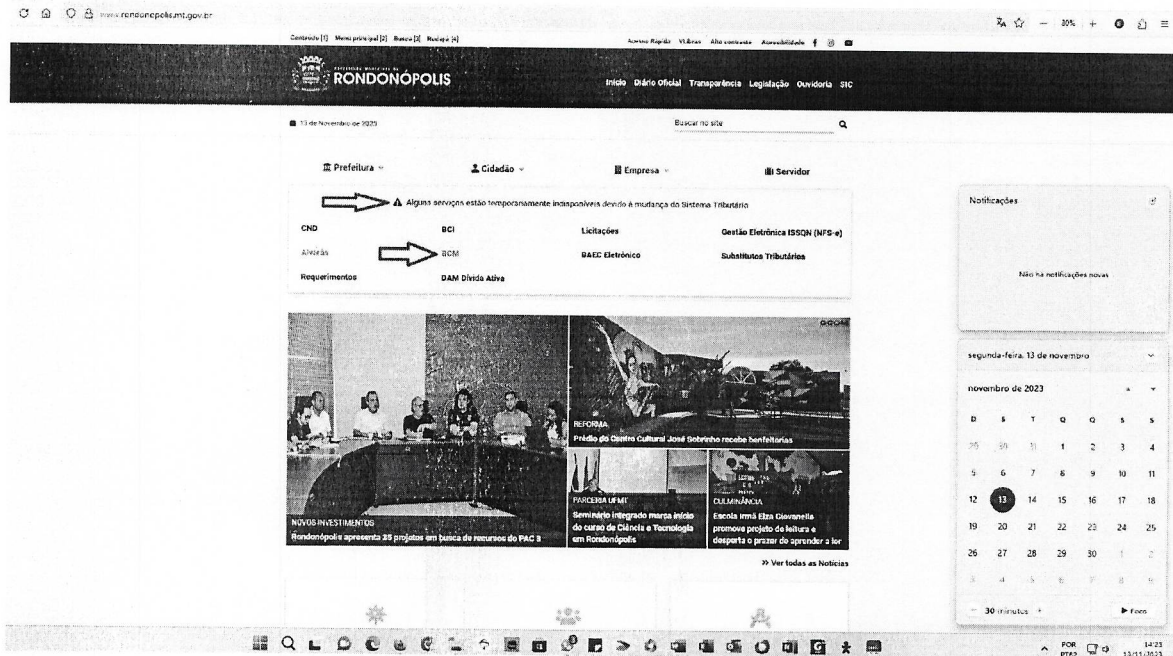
www.rondonopolis.mt.gov.br

30%

Conteúdo [1] Menu principal [2] Busca [3] Rodapé [4]

Acesso Rápido VLibras Alto contraste Acessibilidade

PREFEITURA MUNICIPAL DE RONDONÓPOLIS

Início Diário Oficial Transparência Legislação Ouvidoria SIC

13 de Novembro de 2023

Buscar no site

Prefeitura Cidadão Empresa Servidor

Alguns serviços estão temporariamente indisponíveis devido à mudança do Sistema Tributário

CND
Alvarás
Requerimentos
BCI
BCM
DAM Dívida Ativa
Licitações
BAEC Eletrônico
Gestão Eletrônica ISSQN (NFS-e)
Substitutos Tributários

REFORMA
Prédio do Centro Cultural José Sobrinho recebe benfeitorias

PARCERIA UFMT
Seminário integrado marca início do curso de Ciência e Tecnologia em Rondonópolis

CULMINÂNCIA
Escola Irmã Elza Giovanella promove projeto de leitura e desperta o prazer de aprender a ler

NOVOS INVESTIMENTOS
Rondonópolis apresenta 25 projetos em busca de recursos do PAC 3

>> Ver todas as Notícias

Notificações

Não há notificações novas

segunda-feira, 13 de novembro

novembro de 2023

| D | S | T | Q | Q | S | S |
|---|---|---|---|---|---|---|
| 29 | 30 | 31 | 1 | 2 | 3 | 4 |
| 5 | 6 | 7 | 8 | 9 | 10 | 11 |
| 12 | 13 | 14 | 15 | 16 | 17 | 18 |
| 19 | 20 | 21 | 22 | 23 | 24 | 25 |
| 26 | 27 | 28 | 29 | 30 | 1 | 2 |
| 3 | 4 | 5 | 6 | 7 | 8 | 9 |

30 minutos

Foco

POR PTB2

14:23 13/11/2023